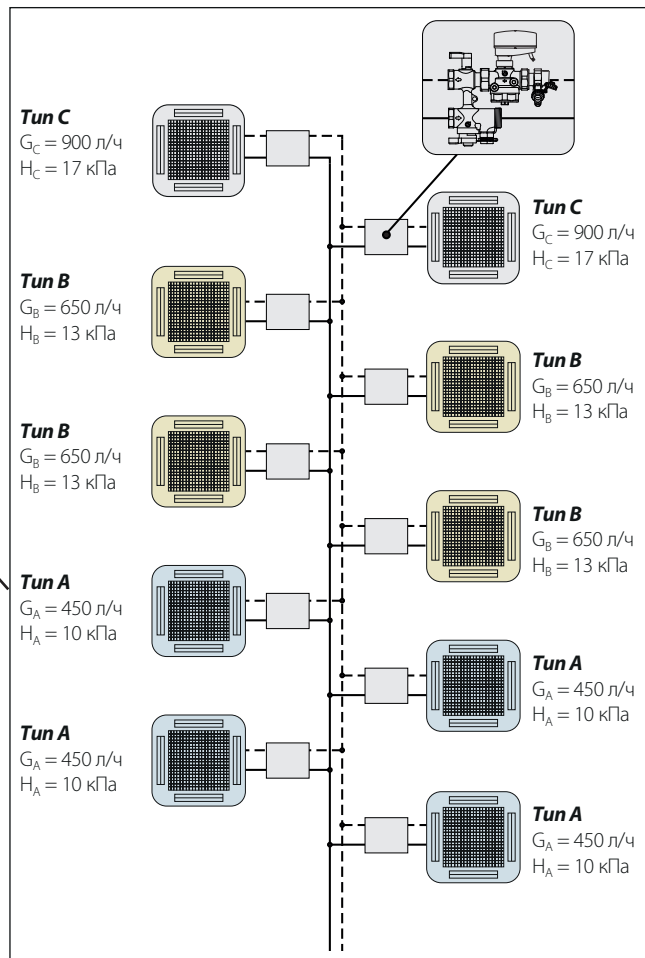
Тип C
$G_C = 900$ л/ч
$H_C = 17$ кПа

Тип C
$G_C = 900$ л/ч
$H_C = 17$ кПа

Тип B
$G_B = 650$ л/ч
$H_B = 13$ кПа

Тип B
$G_B = 650$ л/ч
$H_B = 13$ кПа

Тип B
$G_B = 650$ л/ч
$H_B = 13$ кПа

Тип B
$G_B = 650$ л/ч
$H_B = 13$ кПа

Тип A
$G_A = 450$ л/ч
$H_A = 10$ кПа

Тип A
$G_A = 450$ л/ч
$H_A = 10$ кПа

Тип A
$G_A = 450$ л/ч
$H_A = 10$ кПа

Тип A
$G_A = 450$ л/ч
$H_A = 10$ кПа